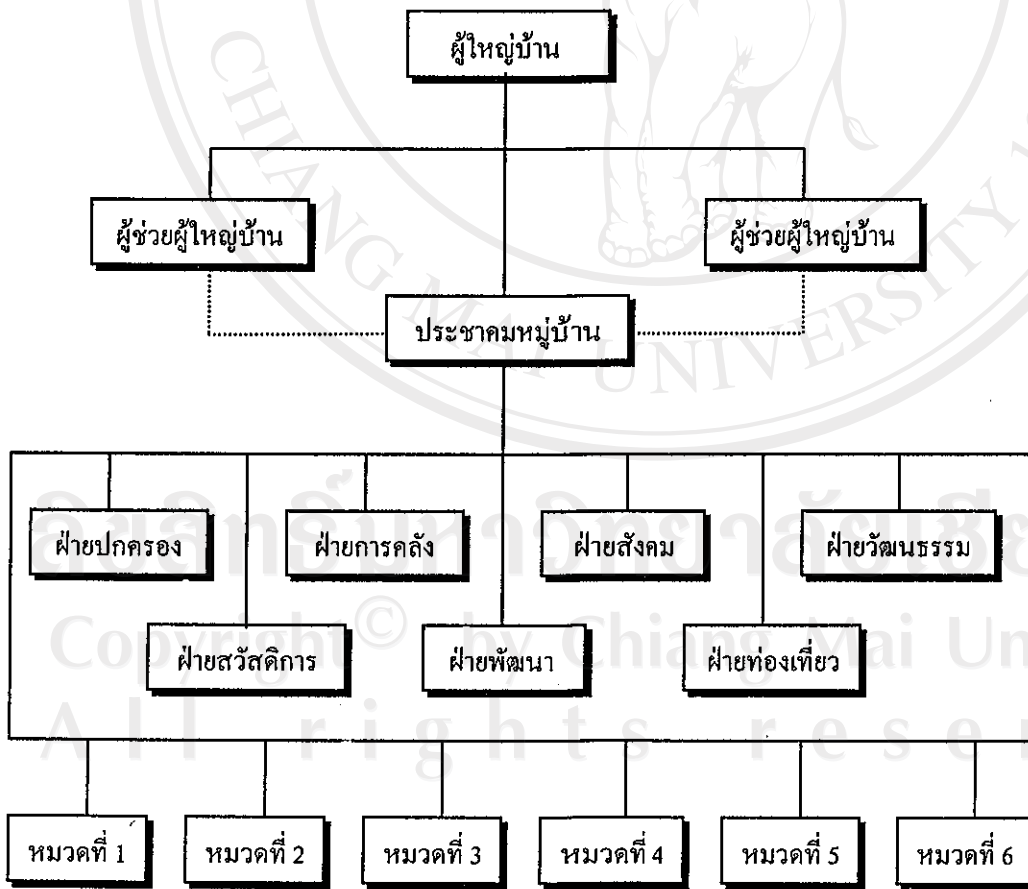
ผู้ใหญ่บ้าน

ผู้ช่วยผู้ใหญ่บ้าน

ผู้ช่วยผู้ใหญ่บ้าน

ประชาคมหมู่บ้าน

ฝ่ายปกครอง

ฝ่ายการคลัง

ฝ่ายสังคม

ฝ่ายวัฒนธรรม

ฝ่ายสวัสดิการ

ฝ่ายพัฒนา

ฝ่ายท่องเที่ยว

หมวดที่ 1

หมวดที่ 2

หมวดที่ 3

หมวดที่ 4

หมวดที่ 5

หมวดที่ 6

CHIANG MAI UNIVERSITY

ลิขสิทธิ์มหาวิทยาลัยเชียงใหม่

Copyright© by Chiang Mai University

All rights reserved